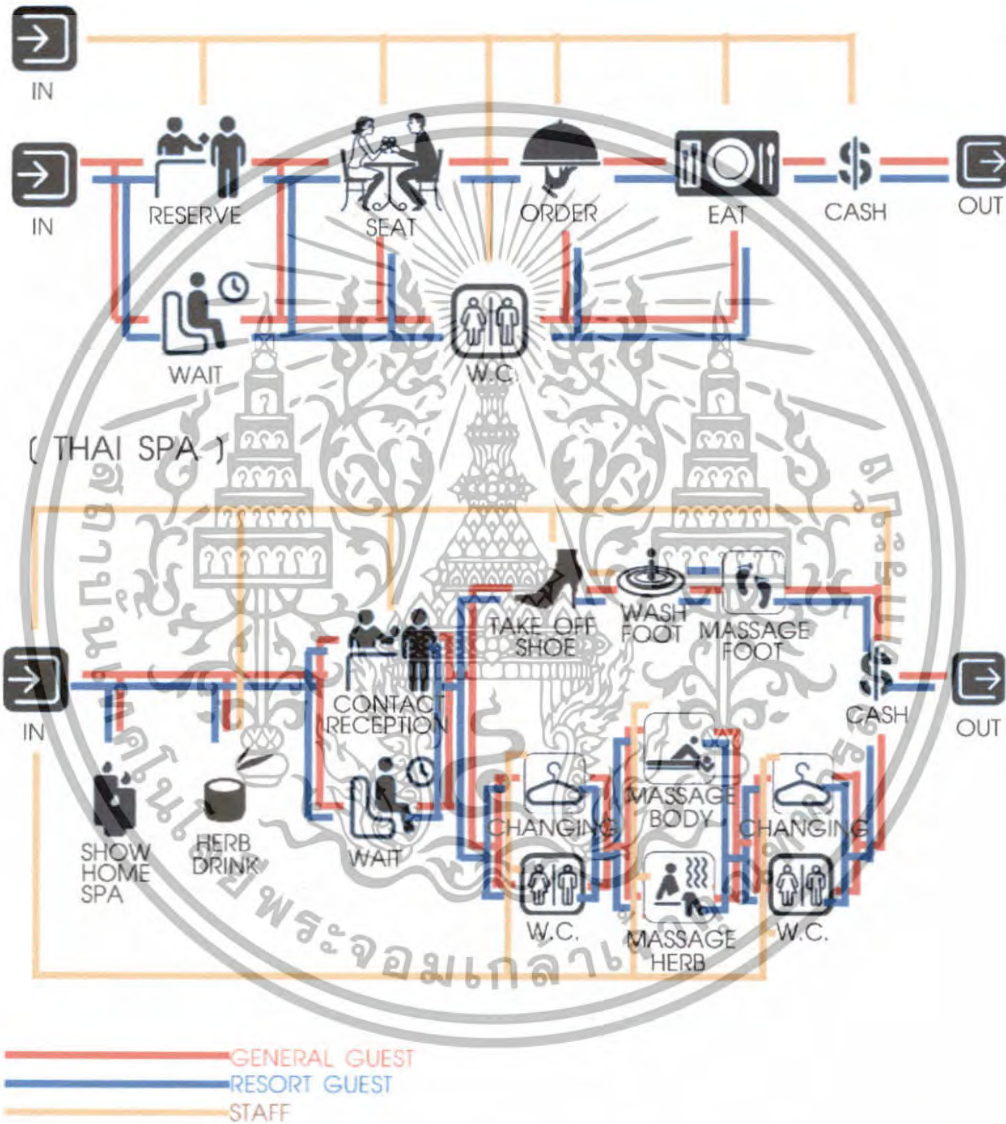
IN

IN

RESERVE

SEAT

ORDER

EAT

CASH

OUT

WAIT

W.C.

( THAI SPA )

TAKE OFF SHOE

WASH FOOT

MASSAGE FOOT

IN

CONTACT RECEPTION

CASH

OUT

WAIT

CHANGING

MASSAGE BODY

CHANGING

SHOW HOME SPA

HERB DRINK

W.C.

MASSAGE HERB

W.C.

GENERAL GUEST
RESORT GUEST
STAFF

สถาบันเทคโนโลยีพระจอมเกล้าเจ้าคุณทหารลาดกระบัง